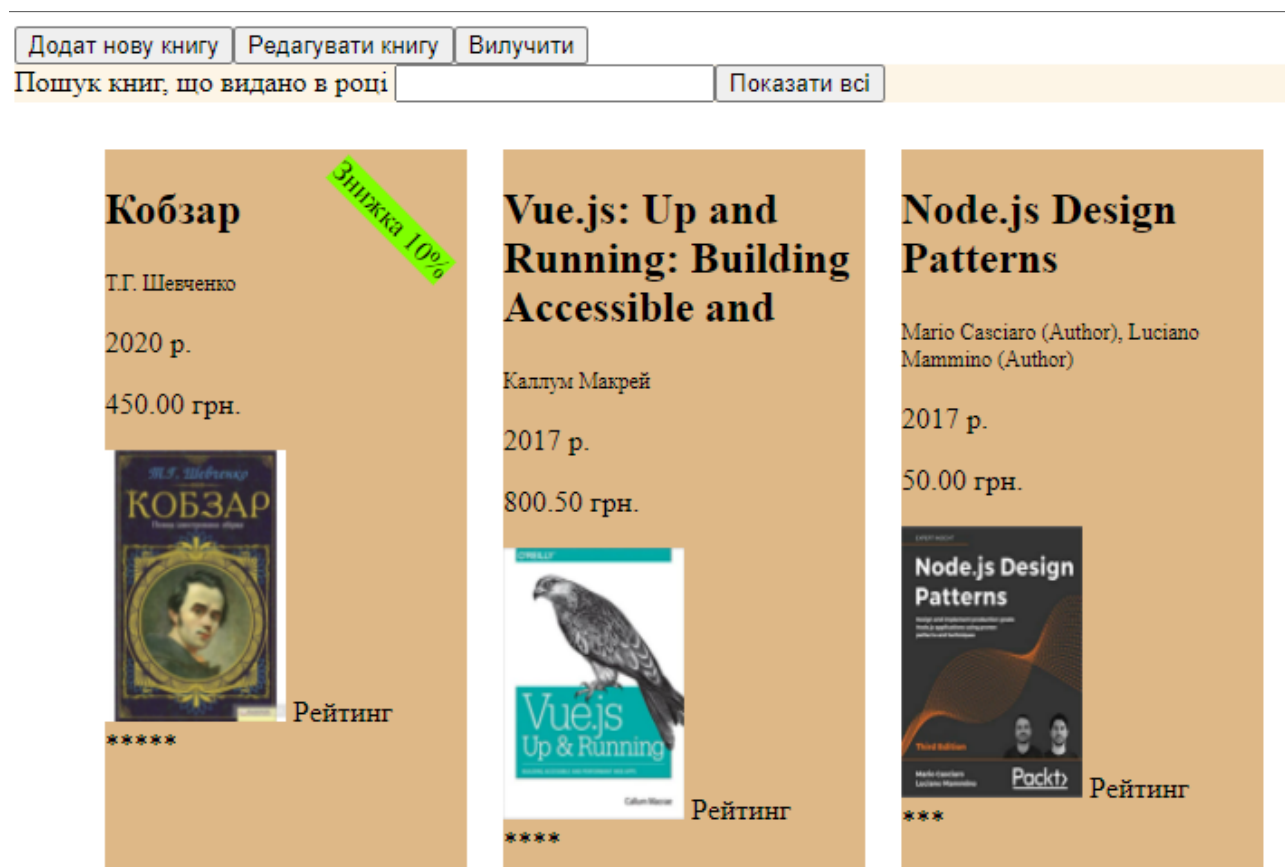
Додат нову книгу Редагувати книгу Вилучити

Пошук книг, що видано в році Показати всі

Знижка 10%

Кобзар

Т.Г. Шевченко

2020 р.

450.00 грн.

Т.Г. Шевченко
КОБЗАР

Рейтинг *****

Vue.js: Up and Running: Building Accessible and

Каллум Макрей

2017 р.

800.50 грн.

O'REILLY
Vue.js Up & Running
Callum Macrae

Рейтинг ****

Node.js Design Patterns

Mario Casciaro (Author), Luciano Mammino (Author)

2017 р.

50.00 грн.

Node.js Design Patterns
Third Edition
Mario Casciaro
Luciano Mammino
Packt

Рейтинг ***